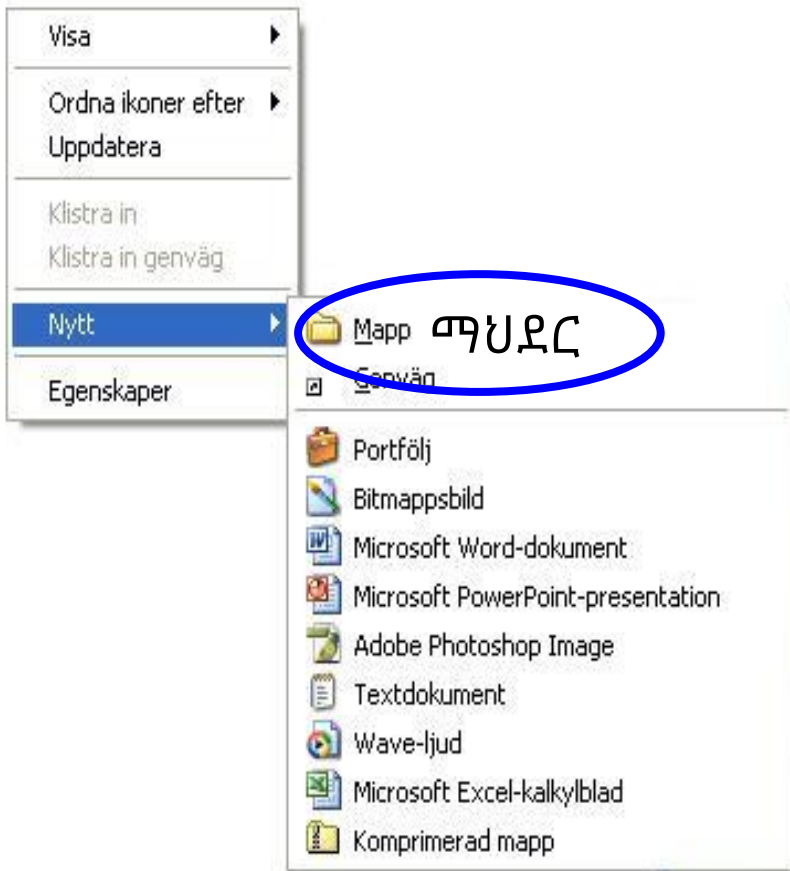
Visa

Ordna ikoner efter
Uppdatera

Klistra in
Klistra in genväg

Nytt

Egenskaper

Mapp ማህደር
Genväg

Portfölj
Bitmappsbild
Microsoft Word-dokument
Microsoft PowerPoint-presentation
Adobe Photoshop Image
Textdokument
Wave-ljud
Microsoft Excel-kalkylblad
Komprimerad mapp